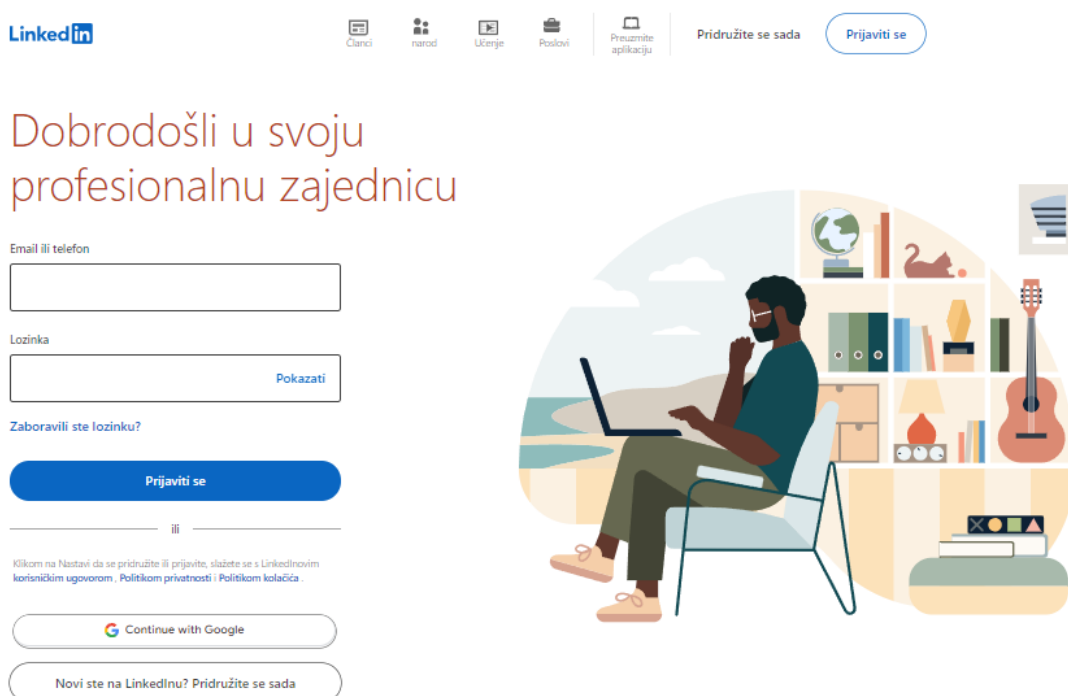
LinkedIn

Članci narod Učenje Poslovi Preuzmite aplikaciju Pridružite se sada Prijaviti se

Dobrodošli u svoju profesionalnu zajednicu

Email ili telefon

Lozinka

Pokazati

Zaboravili ste lozinku?

Prijaviti se

ili

Klikom na Nastavi da se pridružite ili prijavite, slažete se s LinkedInovim korisničkim ugovorom , Politikom privatnosti i Politikom kolačića .

Continue with Google

Novi ste na LinkedInu? Pridružite se sada